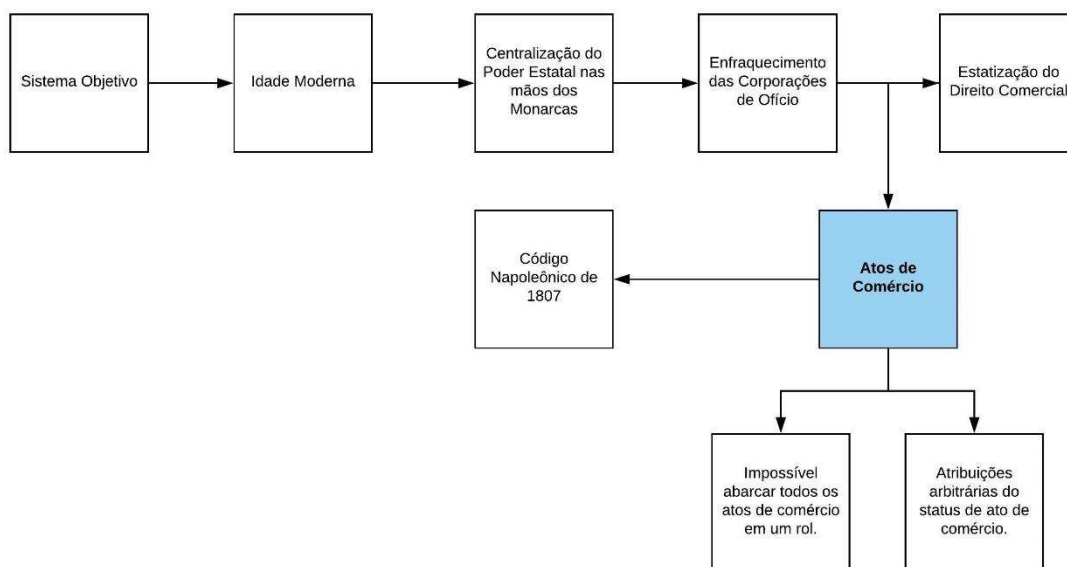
Sistema Objetivo

Idade Moderna

Centralização do Poder Estatal nas mãos dos Monarcas

Enfraquecimento das Corporações de Ofício

Estatização do Direito Comercial

Atos de Comércio

Código Napoleônico de 1807

Impossível abarcar todos os atos de comércio em um rol.

Atribuições arbitrárias do status de ato de comércio.